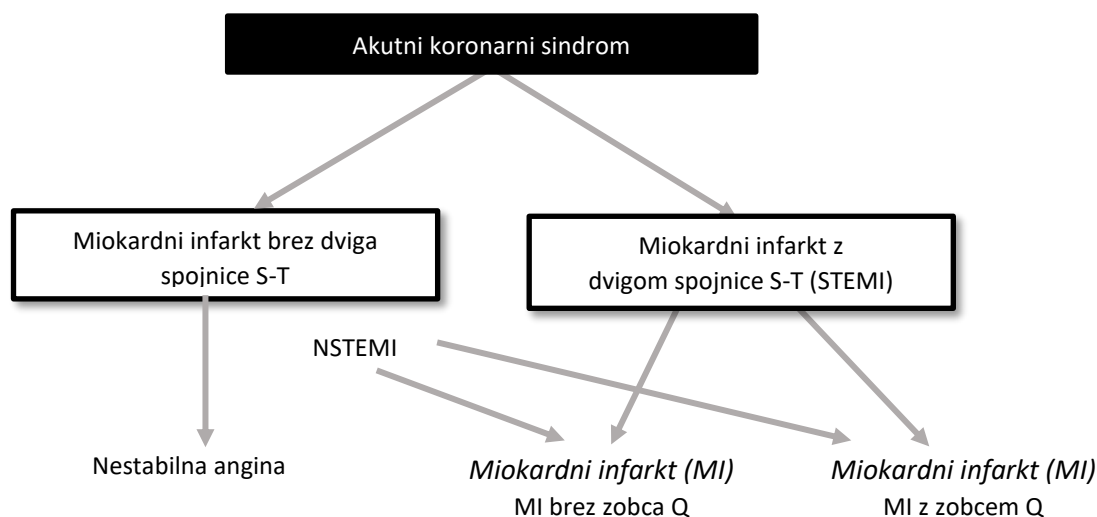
Akutni koronarni sindrom

Miokardni infarkt brez dviga spojnice S-T

Miokardni infarkt z dvigom spojnice S-T (STEMI)

NSTEMI

Nestabilna angina

*Miokardni infarkt (MI)*
MI brez zobca Q

*Miokardni infarkt (MI)*
MI z zobcem Q